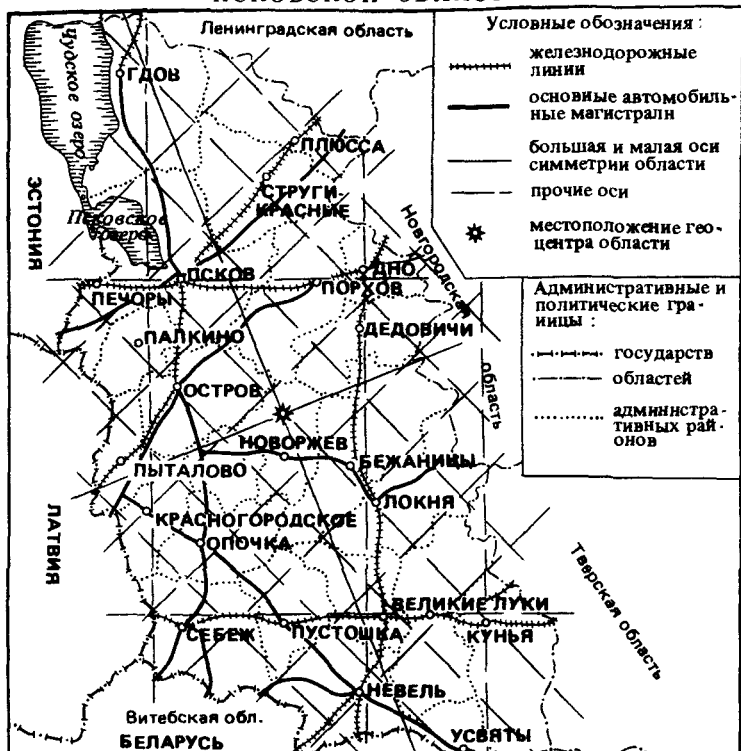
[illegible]

Ленинградская область

Условные обозначения :

железнодорожные линии

основиые автомобильные магистрали

большая и малая оси симметрии области

прочие оси

местоположение геоцентра области

Административные и политические границы :

государств

областей

административных районов

Чудское озеро

Псковское озеро

ЭСТОНИЯ

ГДОВ

ПЛЮССА

СТРУГИ-КРАСНЫЕ

Новгородская область

ПСКОВ

ДНО

ПОРХОВ

ПЕЧОРЫ

ПАЛКИНО

ДЕДОВИЧИ

ОСТРОВ

НОВОРЖЕВ

БЕЖАНИЦЫ

ПЫТАЛОВО

ЛОКНЯ

ЛАТВИЯ

КРАСНОГОРОДСКОЕ

ОПОЧКА

Тверская область

ВЕЛИКИЕ ЛУКИ

СЕБЕЖ

ПУСТОШКА

КУНЬЯ

НЕВЕЛЬ

Витебская обл.

БЕЛАРУСЬ

УСВЯТЫ